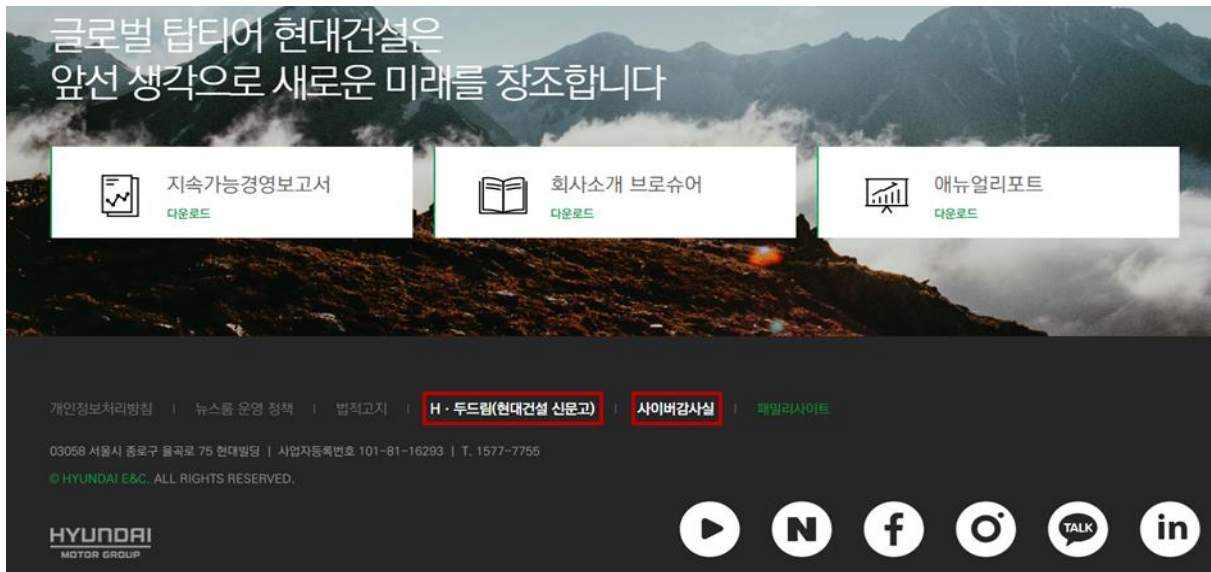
글로벌 탑티어 현대건설은
앞선 생각으로 새로운 미래를 창조합니다

지속가능경영보고서
다운로드

회사소개 브로슈어
다운로드

애뉴얼리포트
다운로드

개인정보처리방침 | 뉴스룸 운영 정책 | 법적고지 | H · 두드림(현대건설 신문고) | 사이버감사실 | 패밀리사이트

03058 서울시 종로구 율곡로 75 현대빌딩 | 사업자등록번호 101-81-16293 | T. 1577-7755
© HYUNDAI E&C. ALL RIGHTS RESERVED.

HYUNDAI
MOTOR GROUP

N
f
TALK
in